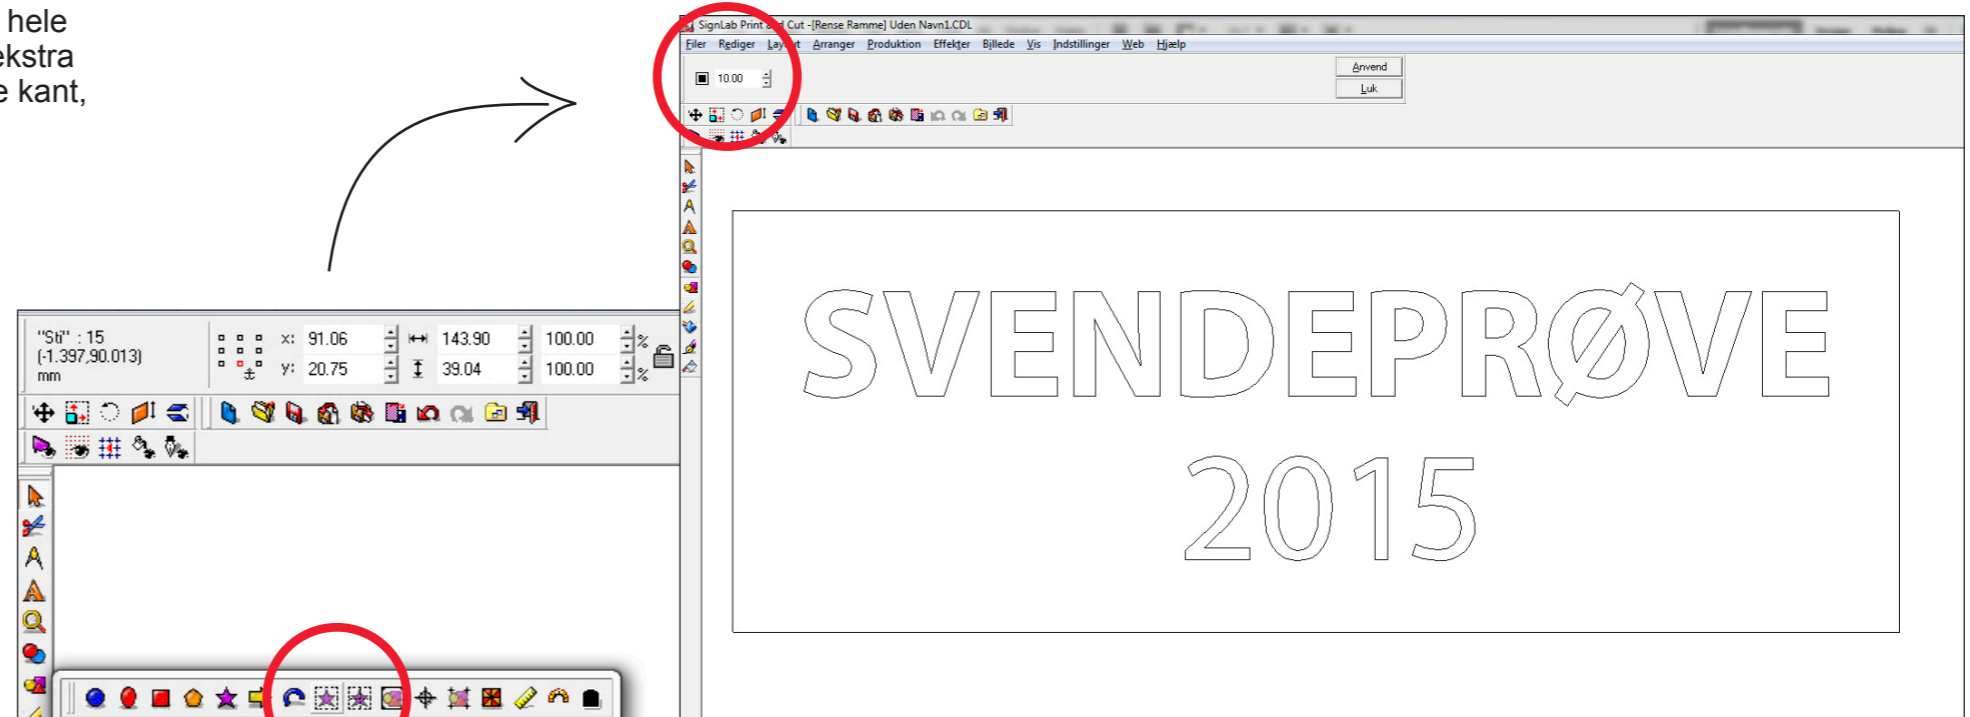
hele
ekstra
e kant,

SignLab Print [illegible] Cut -[Rense Ramme] Uden Navn1.CDL

Filer Rediger Lay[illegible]t Arranger Produktion Effekter Billede Vis Indstillinger Web Hjælp

10.00

Anvend
Luk

SVENDEPRØVE
2015

"Sti" : 15
(-1.397,90.013)
mm

x: 91.06
y: 20.75
143.90
39.04
100.00
100.00
%
%